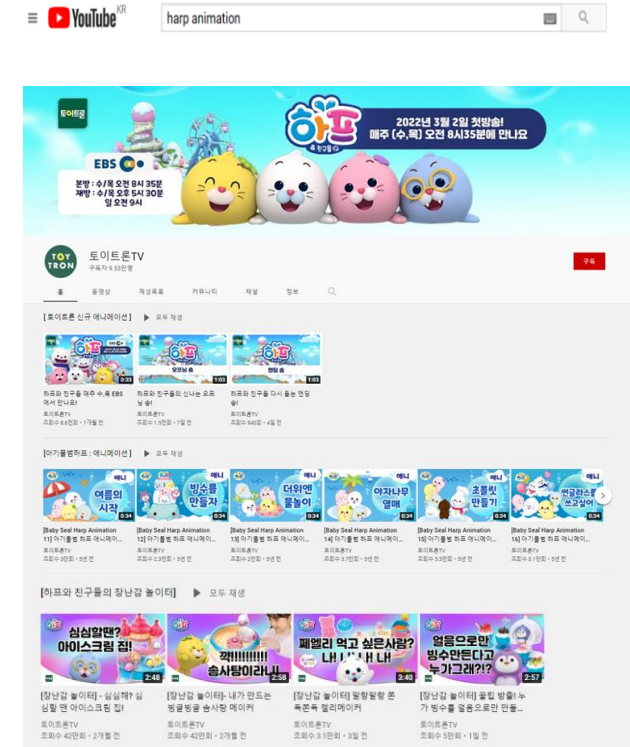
YouTube KR

harp animation

토이트론

하프 & 친구들

2022년 3월 2일 첫방송!
매주 (수,목) 오전 8시35분에 만나요

EBS

본방 : 수/목 오전 8시 35분
재방 : 수/목 오후 5시 30분
일 오전 9시

TOY TRON

토이트론TV
구독자 9.53만명

구독

홈 동영상 재생목록 커뮤니티 채널 정보

[토이트론 신규 애니메이션] ▶ 모두 재생

0:33 1:03 1:03

하프와 친구들 매주 수,목 EBS에서 만나요!
토이트론TV
조회수 8.6천회 • 1개월 전

하프와 친구들의 신나는 오프닝 송!
토이트론TV
조회수 1.5천회 • 7일 전

하프와 친구들 다시 돌는 엔딩 송!
토이트론TV
조회수 940회 • 4일 전

[아기물범하프 : 애니메이션] ▶ 모두 재생

여름의 시작 빙수를 만들자 더위엔 물놀이 야자나무 열매 초롱빛 만들기 썬글라스를 쓰고싶어

애니 애니 애니 애니 애니

0:34 0:34 0:34 0:34 0:34 0:34

[Baby Seal Harp Animation 11] 아기물범 하프 애니메이...
토이트론TV
조회수 3만회 • 9년 전

[Baby Seal Harp Animation 12] 아기물범 하프 애니메이...
토이트론TV
조회수 2.3만회 • 9년 전

[Baby Seal Harp Animation 13] 아기물범 하프 애니메이...
토이트론TV
조회수 2.5만회 • 9년 전

[Baby Seal Harp Animation 14] 아기물범 하프 애니메이...
토이트론TV
조회수 3.7만회 • 9년 전

[Baby Seal Harp Animation 15] 아기물범 하프 애니메이...
토이트론TV
조회수 3.3만회 • 9년 전

[Baby Seal Harp Animation 16] 아기물범 하프 애니메이...
토이트론TV
조회수 3.1만회 • 9년 전

[하프와 친구들의 장난감 놀이터] ▶ 모두 재생

심심할땐? 아이스크림 집!
2:48

꺅!!!!!!!!! 솜사탕이라니
2:58

젤리 먹고 싶은사람? 나! 나! 나!
3:40

얼음으로만 빙수만든다고 누가그래?!?
2:57

[장난감 놀이터] - 심심해? 심심할 땐 아이스크림 집!
토이트론TV
조회수 42만회 • 2개월 전

[장난감 놀이터] 내가 만드는 핑글핑글 솜사탕 메이커
토이트론TV
조회수 42만회 • 2개월 전

[장난감 놀이터] 말랑말랑 폰 폭폰폭 젤리메이커
토이트론TV
조회수 3.1만회 • 3일 전

[장난감 놀이터] 꿀팁 방출! 누가 빙수를 얼음으로만 만들...
토이트론TV
조회수 5만회 • 1일 전